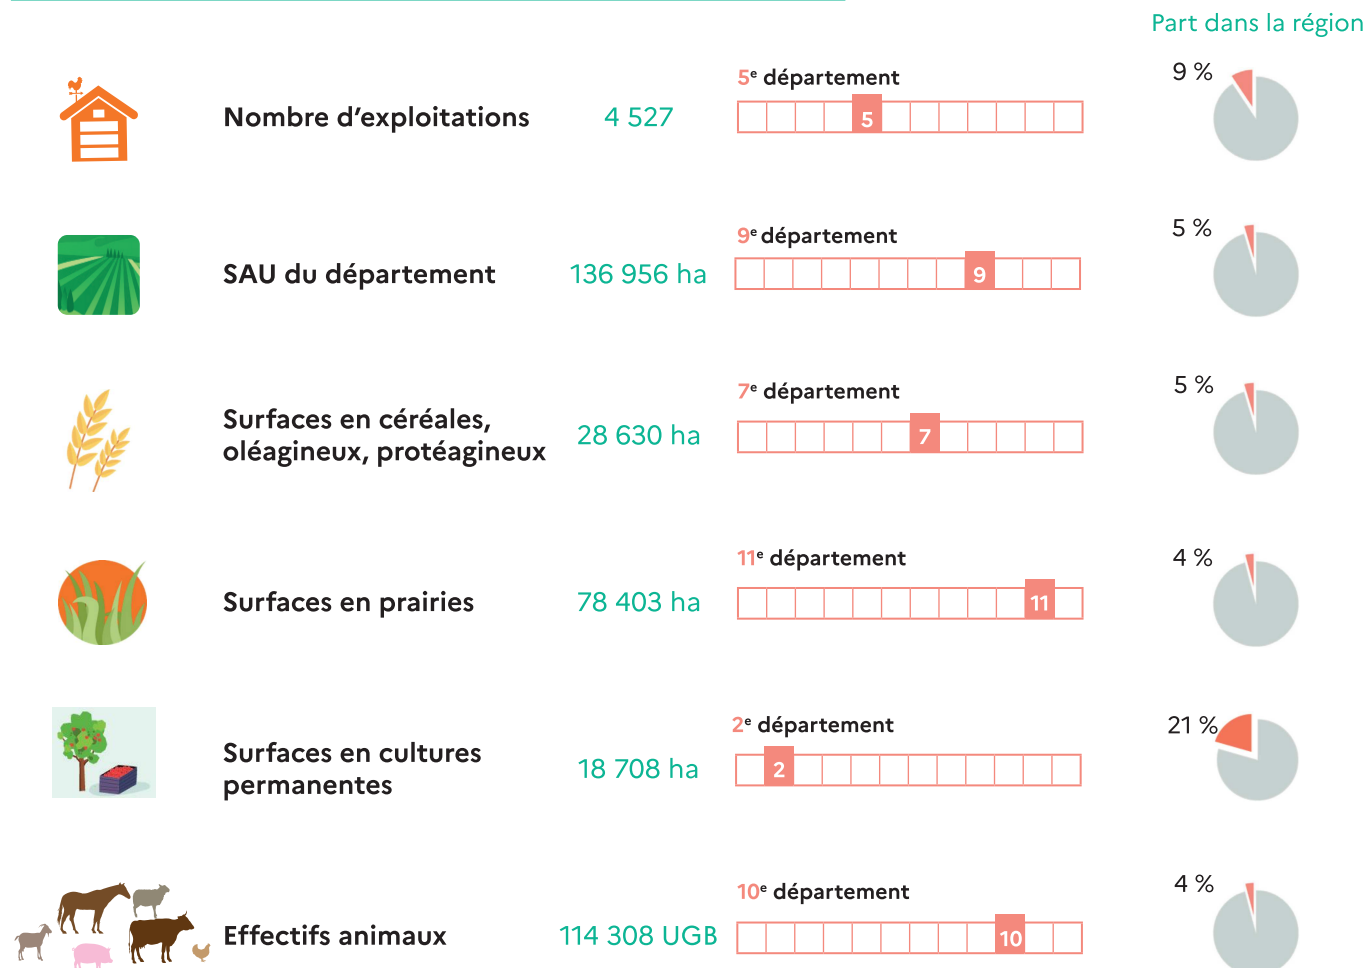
Part dans la région

Nombre d’exploitations 4 527 5e département 5 9 %

SAU du département 136 956 ha 9e département 9 5 %

Surfaces en céréales, oléagineux, protéagineux 28 630 ha 7e département 7 5 %

Surfaces en prairies 78 403 ha 11e département 11 4 %

Surfaces en cultures permanentes 18 708 ha 2e département 2 21 %

Effectifs animaux 114 308 UGB 10e département 10 4 %